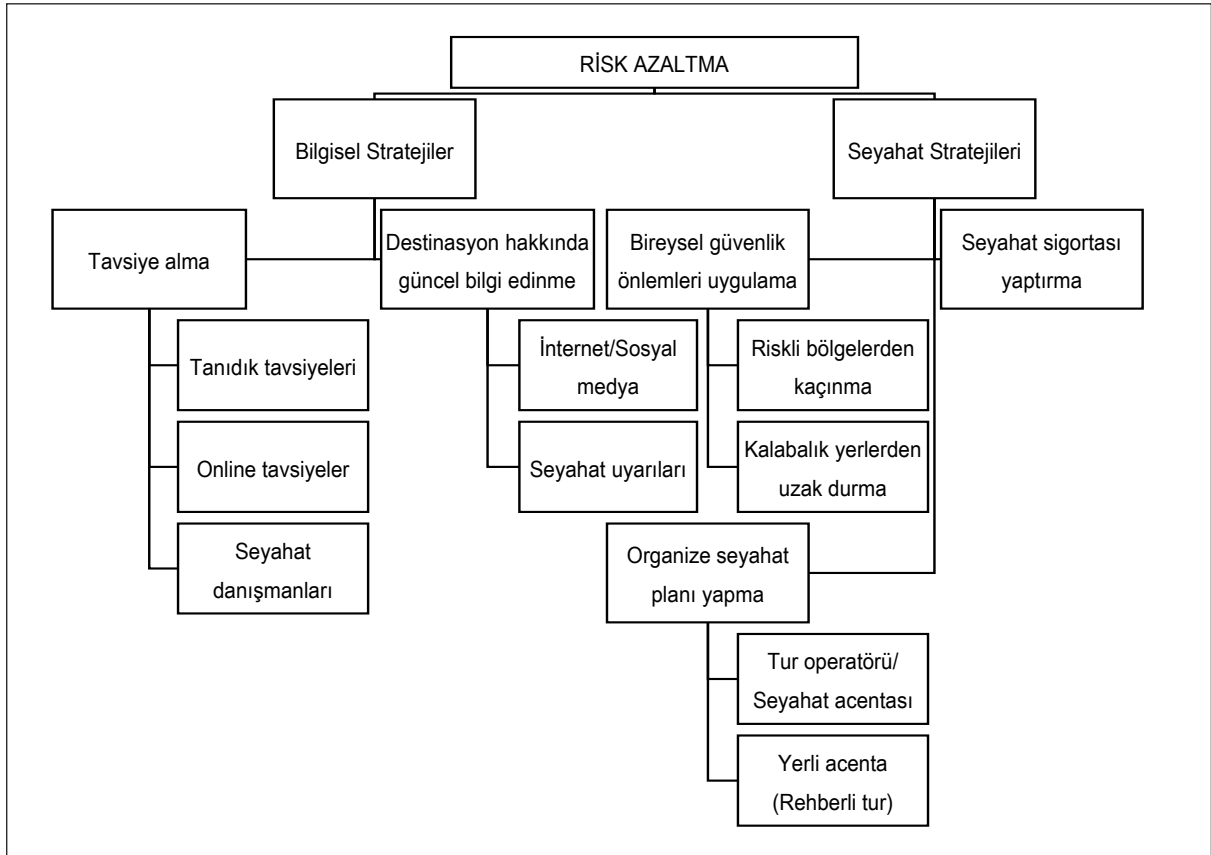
RİSK AZALTMA

Bilgisel Stratejiler

Seyahat Stratejileri

Tavsiye alma

Destinasyon hakkında güncel bilgi edinme

Bireysel güvenlik önlemleri uygulama

Seyahat sigortası yaptırma

Tanıdık tavsiyeleri

Online tavsiyeler

Seyahat danışmanları

İnternet/Sosyal medya

Seyahat uyarıları

Riskli bölgelerden kaçınma

Kalabalık yerlerden uzak durma

Organize seyahat planı yapma

Tur operatörü/ Seyahat acentası

Yerli acenta (Rehberli tur)